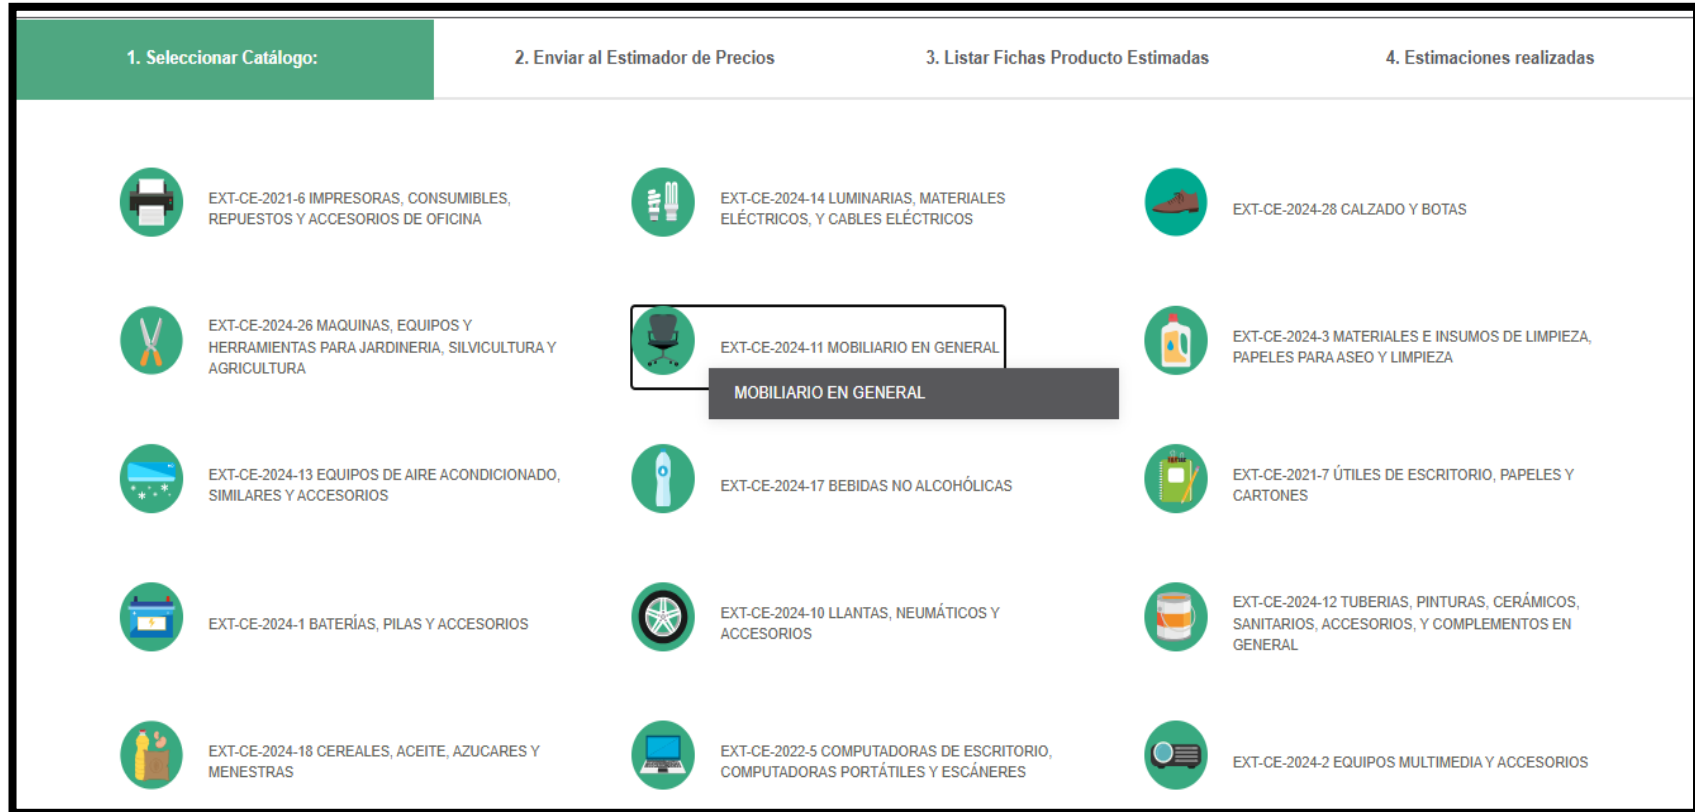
1. Seleccionar Catálogo:

2. Enviar al Estimador de Precios

3. Listar Fichas Producto Estimadas

4. Estimaciones realizadas

EXT-CE-2021-6 IMPRESORAS, CONSUMIBLES, REPUESTOS Y ACCESORIOS DE OFICINA

EXT-CE-2024-14 LUMINARIAS, MATERIALES ELÉCTRICOS, Y CABLES ELÉCTRICOS

EXT-CE-2024-28 CALZADO Y BOTAS

EXT-CE-2024-26 MAQUINAS, EQUIPOS Y HERRAMIENTAS PARA JARDINERIA, SILVICULTURA Y AGRICULTURA

EXT-CE-2024-11 MOBILIARIO EN GENERAL

MOBILIARIO EN GENERAL

EXT-CE-2024-3 MATERIALES E INSUMOS DE LIMPIEZA, PAPELES PARA ASEO Y LIMPIEZA

EXT-CE-2024-13 EQUIPOS DE AIRE ACONDICIONADO, SIMILARES Y ACCESORIOS

EXT-CE-2024-17 BEBIDAS NO ALCOHÓLICAS

EXT-CE-2021-7 ÚTILES DE ESCRITORIO, PAPELES Y CARTONES

EXT-CE-2024-1 BATERÍAS, PILAS Y ACCESORIOS

EXT-CE-2024-10 LLANTAS, NEUMÁTICOS Y ACCESORIOS

EXT-CE-2024-12 TUBERIAS, PINTURAS, CERÁMICOS, SANITARIOS, ACCESORIOS, Y COMPLEMENTOS EN GENERAL

EXT-CE-2024-18 CEREALES, ACEITE, AZUCARES Y MENESTRAS

EXT-CE-2022-5 COMPUTADORAS DE ESCRITORIO, COMPUTADORAS PORTÁTILES Y ESCÁNERES

EXT-CE-2024-2 EQUIPOS MULTIMEDIA Y ACCESORIOS